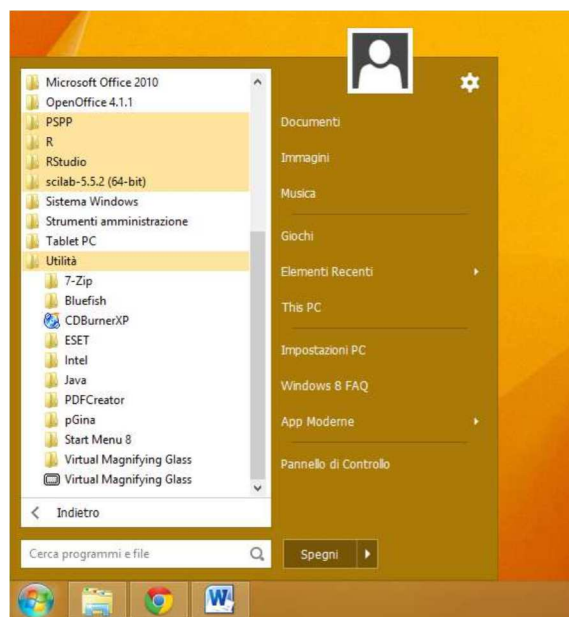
Microsoft Office 2010
OpenOffice 4.1.1
PSPP
R
RStudio
scilab-5.5.2 (64-bit)
Sistema Windows
Strumenti amministrazione
Tablet PC
Utilità
7-Zip
Bluefish
CDBurnerXP
ESET
Intel
Java
PDFCreator
pGina
Start Menu 8
Virtual Magnifying Glass
Virtual Magnifying Glass

Indietro

Cerca programmi e file

Documenti
Immagini
Musica
Giochi
Elementi Recenti
This PC
Impostazioni PC
Windows 8 FAQ
App Moderne
Pannello di Controllo

Spegni